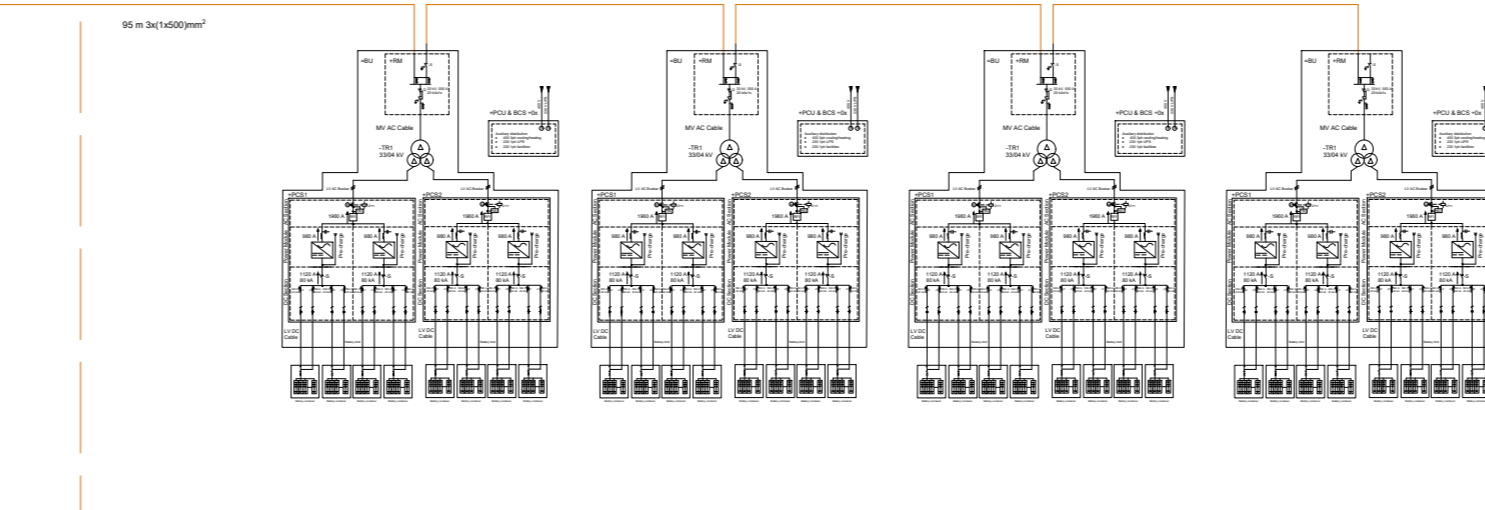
95 m 3x(1x500)mm$^2$

+BU
+RM
+PCU & BCS +0x
MV AC Cable
-TR1
33/04 kV
+PCS1
+PCS2
1960 A
980 A
980 A
1120 A
80 kA
1120 A
80 kA
LV DC Cable

+BU
+RM
+PCU & BCS +0x
MV AC Cable
-TR1
33/04 kV
+PCS1
+PCS2
1960 A
980 A
980 A
1120 A
80 kA
1120 A
80 kA
LV DC Cable

+BU
+RM
+PCU & BCS +0x
MV AC Cable
-TR1
33/04 kV
+PCS1
+PCS2
1960 A
980 A
980 A
1120 A
80 kA
1120 A
80 kA
LV DC Cable

+BU
+RM
+PCU & BCS +0x
MV AC Cable
-TR1
33/04 kV
+PCS1
+PCS2
1960 A
980 A
980 A
1120 A
80 kA
1120 A
80 kA
LV DC Cable